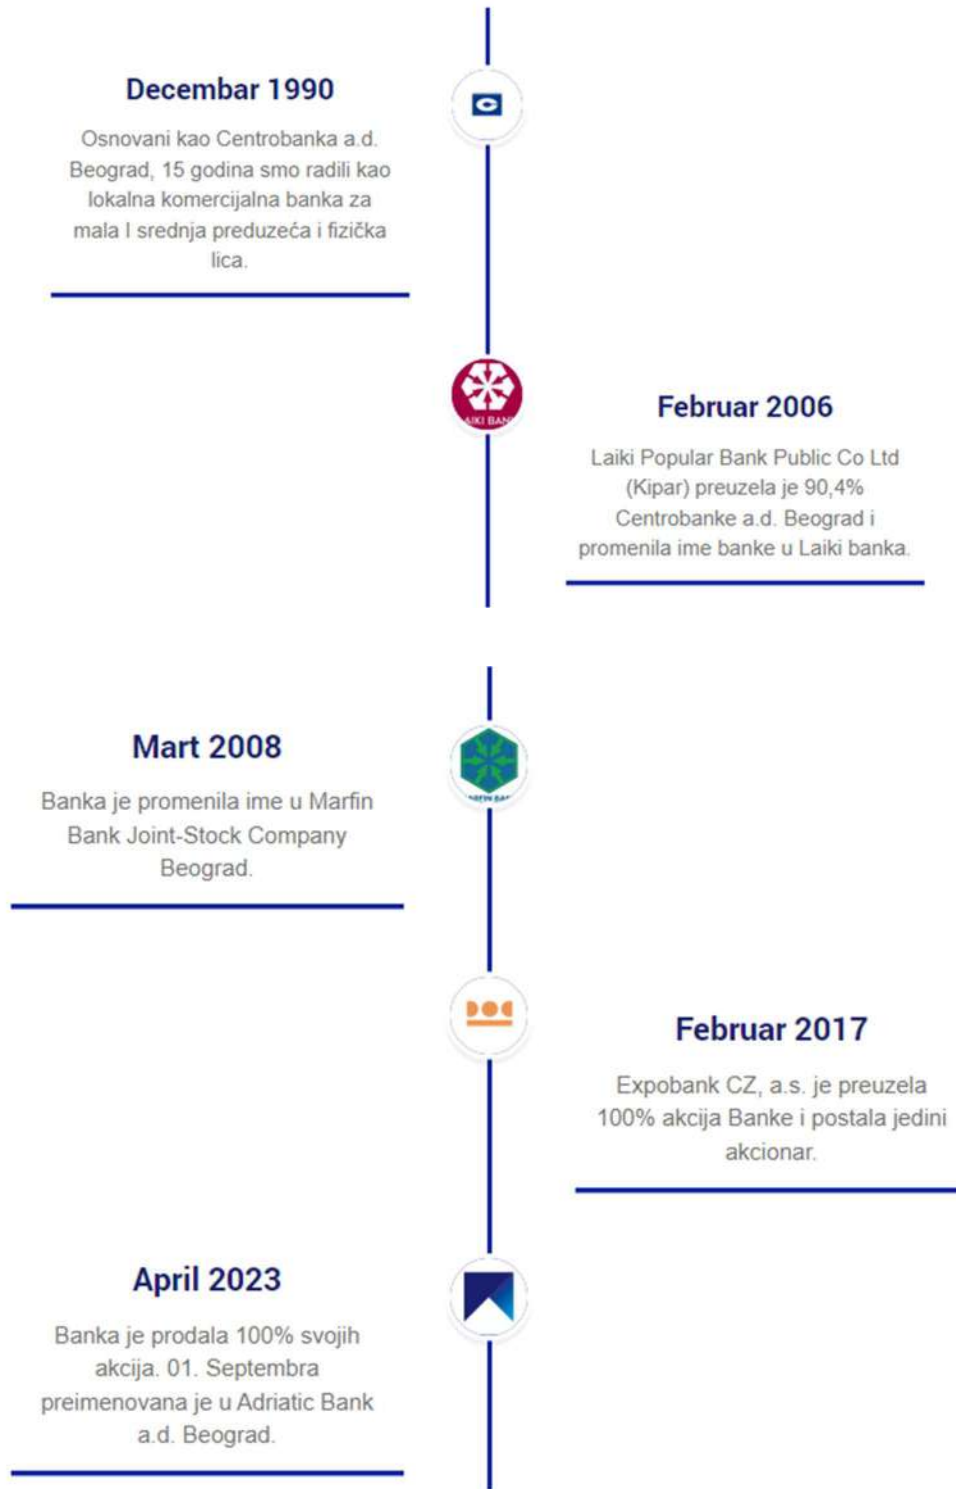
Decembar 1990

Osnovani kao Centrobanka a.d. Beograd, 15 godina smo radili kao lokalna komercijalna banka za mala I srednja preduzeća i fizička lica.

AIKI BAN

Februar 2006

Laiki Popular Bank Public Co Ltd (Kipar) preuzela je 90,4% Centrobanke a.d. Beograd i promenila ime banke u Laiki banka.

Mart 2008

Banka je promenila ime u Marfin Bank Joint-Stock Company Beograd.

Februar 2017

Expobank CZ, a.s. je preuzela 100% akcija Banke i postala jedini akcionar.

April 2023

Banka je prodala 100% svojih akcija. 01. Septembra preimenovana je u Adriatic Bank a.d. Beograd.